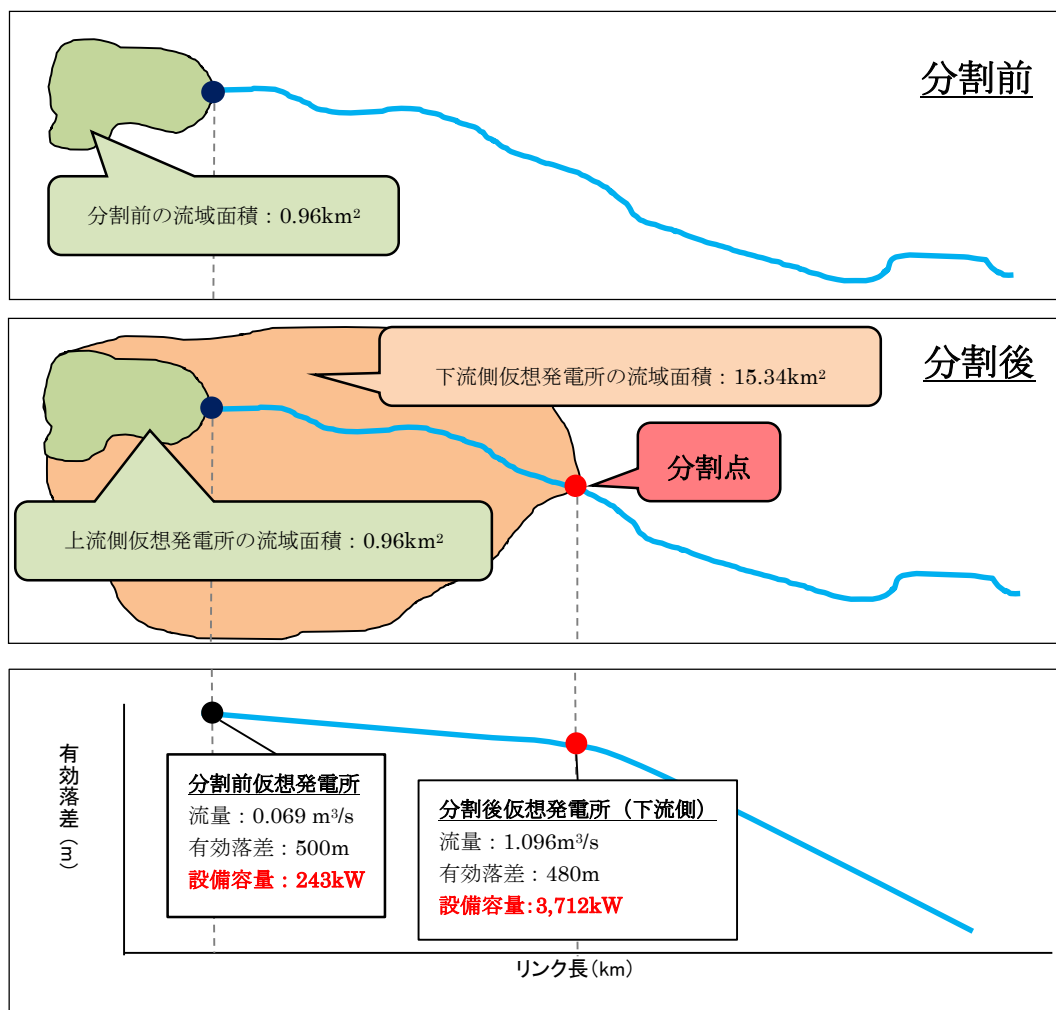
分割前

分割前の流域面積：0.96km²

分割後

下流側仮想発電所の流域面積：15.34km²

分割点

上流側仮想発電所の流域面積：0.96km²

有効落差（m）

分割前仮想発電所
流量：0.069 m³/s
有効落差：500m
設備容量：243kW

分割後仮想発電所（下流側）
流量：1.096m³/s
有効落差：480m
設備容量:3,712kW

リンク長（km）